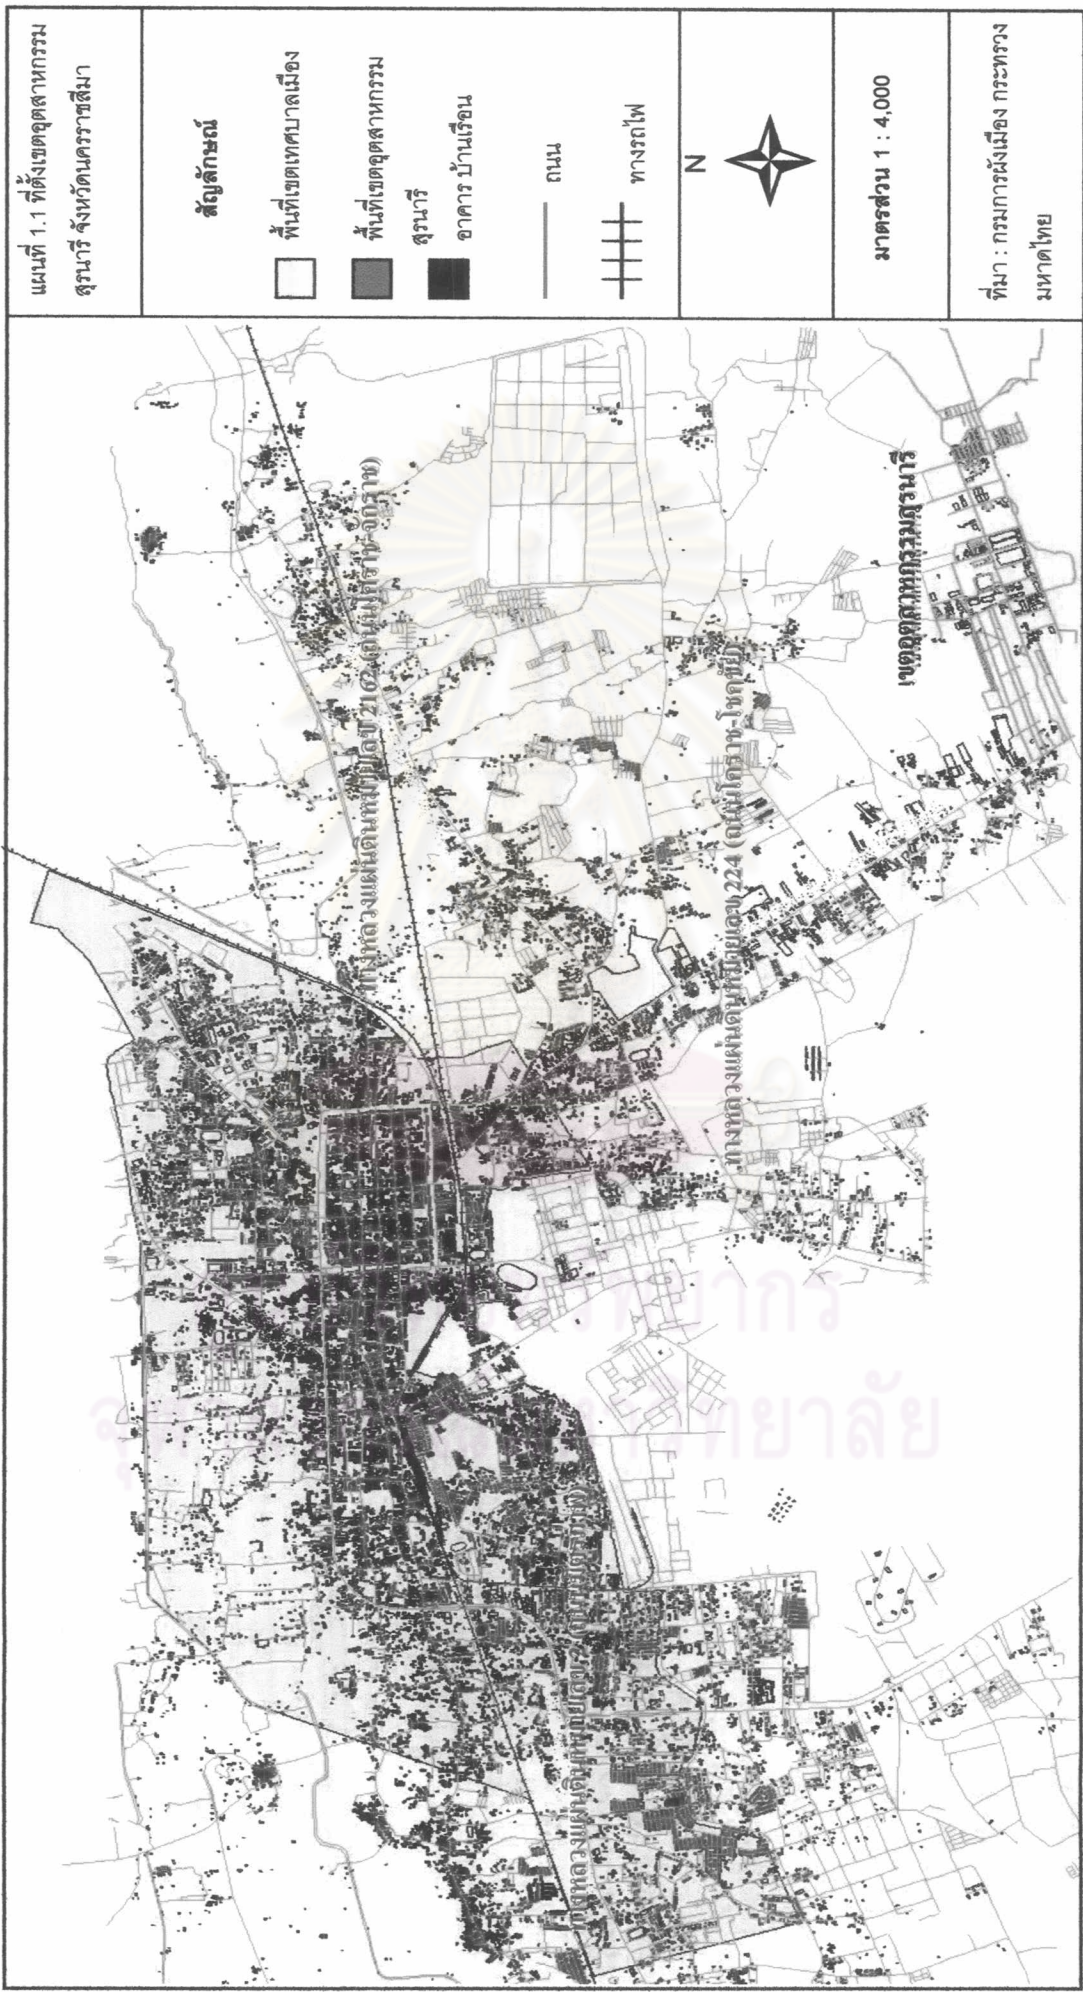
แผนที่ 1.1 ที่ตั้งเขตอุตสาหกรรมสุรนารี จังหวัดนครราชสีมา

สัญลักษณ์

พื้นที่เขตเทศบาลเมือง

พื้นที่เขตอุตสาหกรรมสุรนารี

อาคาร บ้านเรือน

ถนน

ทางรถไฟ

N

มาตราส่วน 1 : 4,000

ที่มา : กรมการผังเมือง กระทรวงมหาดไทย

ทางหลวงแผ่นดินหมายเลข 2 (ถนน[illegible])

ทางหลวงแผ่นดินหมายเลข 2162 (ถนนมิตรภาพ-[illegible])

ทางหลวงแผ่นดินหมายเลข 224 (ถนนนครราชสีมา-โชคชัย)

เขตอุตสาหกรรมสุรนารี